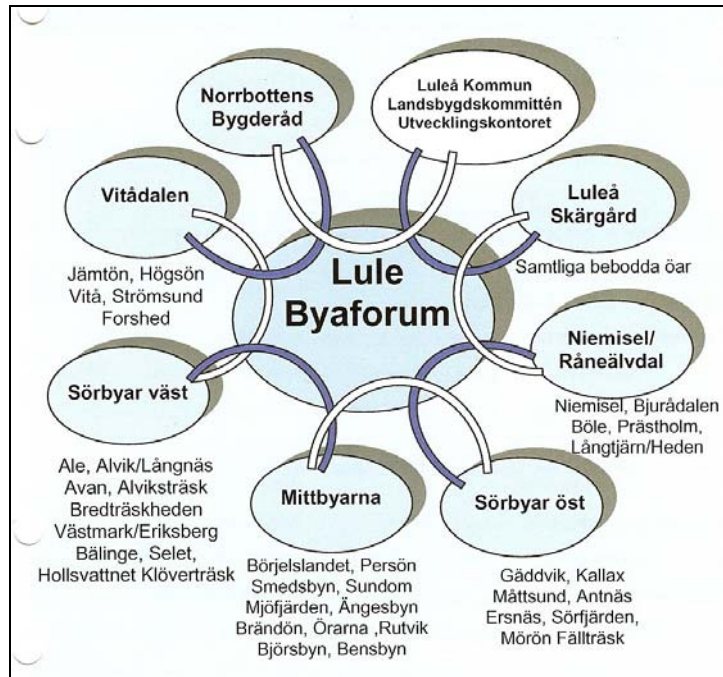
Norrbottens Bygderåd

Luleå Kommun
Landsbygdskommittén
Utvecklingskontoret

Vitådalen

Luleå Skärgård

Lule Byaforum

Jämtön, Högsön
Vitå, Strömsund
Forshed

Samtliga bebodda öar

Niemisel/ Råneälvdal

Niemisel, Bjurådalen
Böle, Prästholm,
Långtjärn/Heden

Sörbyar väst

Ale, Alvik/Långnäs
Avan, Alviksträsk
Bredträskheden
Västmark/Eriksberg
Bälinge, Selet,
Hollsvattnet Klöverträsk

Mittbyarna

Börjelslandet, Persön
Smedsbyn, Sundom
Mjöfjärden, Ängesbyn
Brändön, Örarna ,Rutvik
Björsbyn, Bensbyn

Sörbyar öst

Gäddvik, Kallax
Måttsund, Antnäs
Ersnäs, Sörfjärden,
Mörön Fällträsk